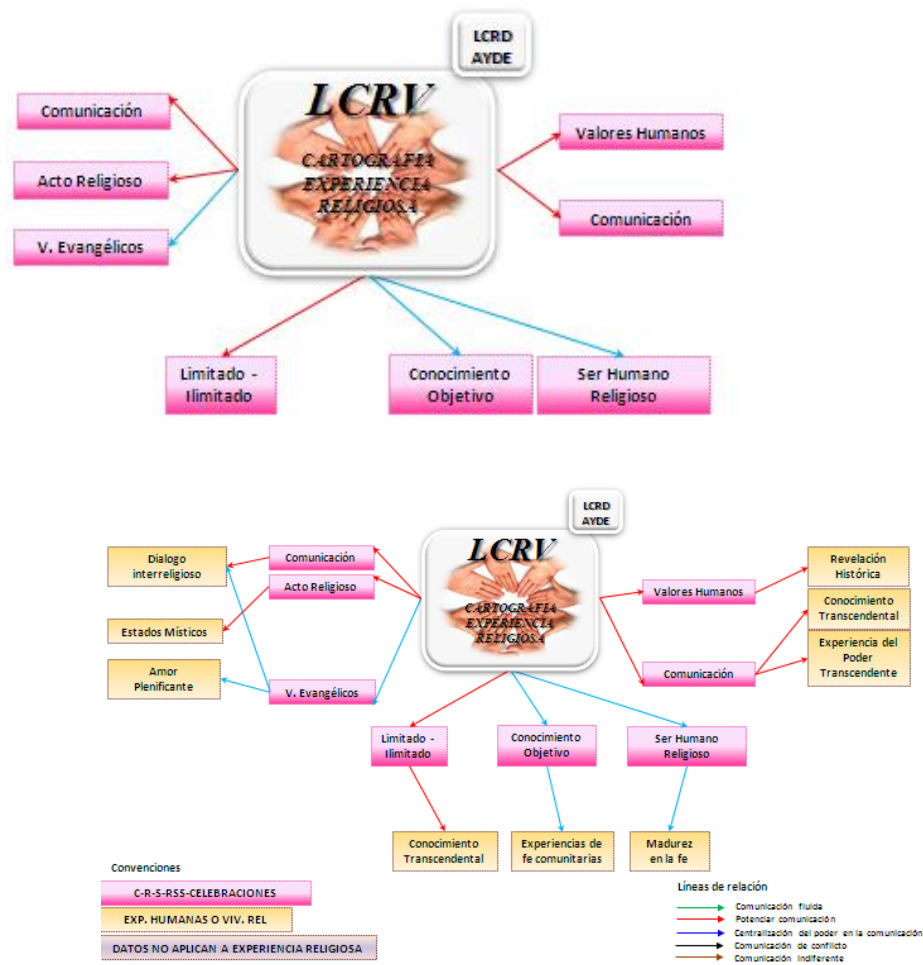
LCRD
AYDE

LCRV

CARTOGRAFIA EXPERIENCIA RELIGIOSA

Comunicación

Acto Religioso

V. Evangélicos

Valores Humanos

Comunicación

Limitado - Ilimitado

Conocimiento Objetivo

Ser Humano Religioso

LCRD
AYDE

LCRV

CARTOGRAFIA EXPERIENCIA RELIGIOSA

Dialogo interreligioso

Comunicación

Acto Religioso

Estados Místicos

Amor Plenificante

V. Evangélicos

Valores Humanos

Revelación Histórica

Conocimiento Transcendental

Comunicación

Experiencia del Poder Transcendente

Limitado - Ilimitado

Conocimiento Objetivo

Ser Humano Religioso

Conocimiento Transcendental

Experiencias de fe comunitarias

Madurez en la fe

Convenciones

C-R-S-RSS-CELEBRACIONES

EXP. HUMANAS O VIV. REL

DATOS NO APLICAN A EXPERIENCIA RELIGIOSA

Líneas de relación

Comunicación fluida

Potenciar comunicación

Centralización del poder en la comunicación

Comunicación de conflicto

Comunicación indiferente